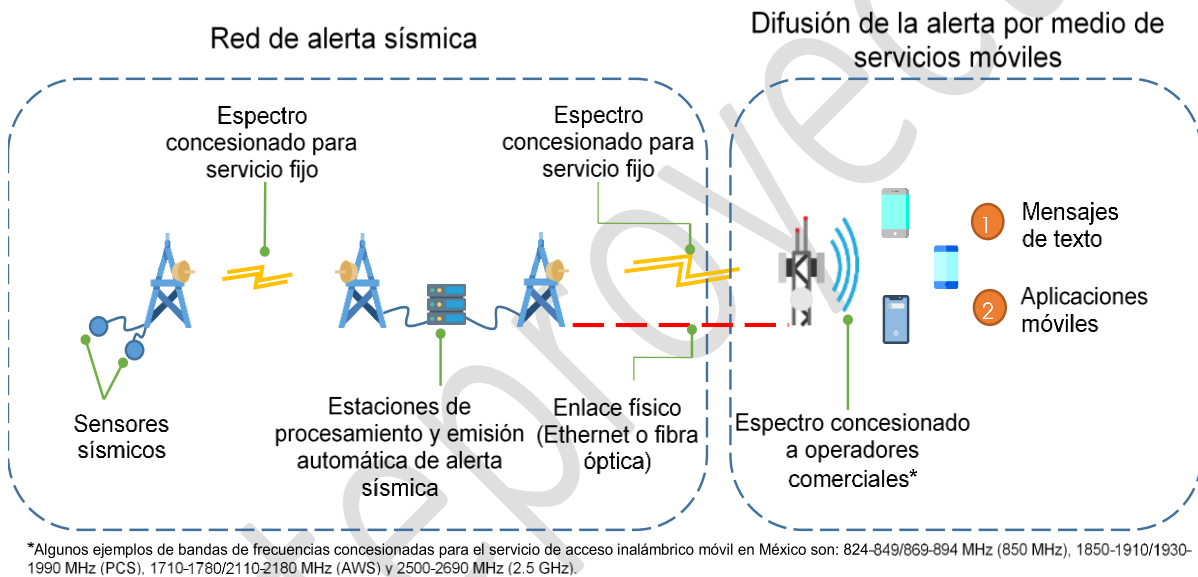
Red de alerta sísmica

Difusión de la alerta por medio de servicios móviles

Espectro concesionado para servicio fijo

Espectro concesionado para servicio fijo

1 Mensajes de texto

2 Aplicaciones móviles

Sensores sísmicos

Estaciones de procesamiento y emisión automática de alerta sísmica

Enlace físico (Ethernet o fibra óptica)

Espectro concesionado a operadores comerciales*

*Algunos ejemplos de bandas de frecuencias concesionadas para el servicio de acceso inalámbrico móvil en México son: 824-849/869-894 MHz (850 MHz), 1850-1910/1930-1990 MHz (PCS), 1710-1780/2110-2180 MHz (AWS) y 2500-2690 MHz (2.5 GHz).